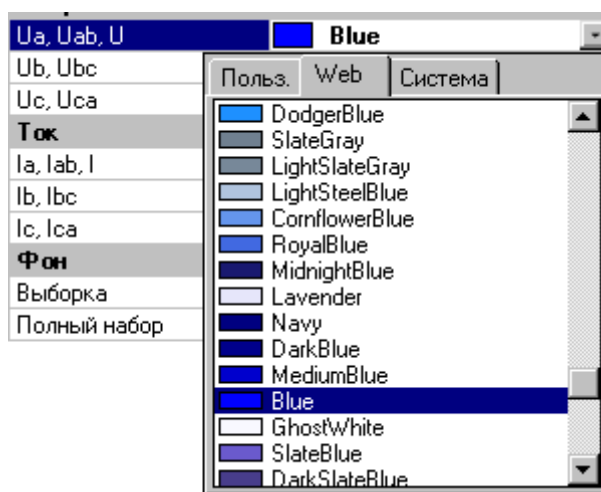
Ua, Uab, U
Blue
Ub, Ubc
Uc, Uca
Ток
Ia, Iab, I
Ib, Ibc
Ic, Ica
Фон
Выборка
Полный набор

Польз. | Web | Система

DodgerBlue
SlateGray
LightSlateGray
LightSteelBlue
CornflowerBlue
RoyalBlue
MidnightBlue
Lavender
Navy
DarkBlue
MediumBlue
Blue
GhostWhite
SlateBlue
DarkSlateBlue